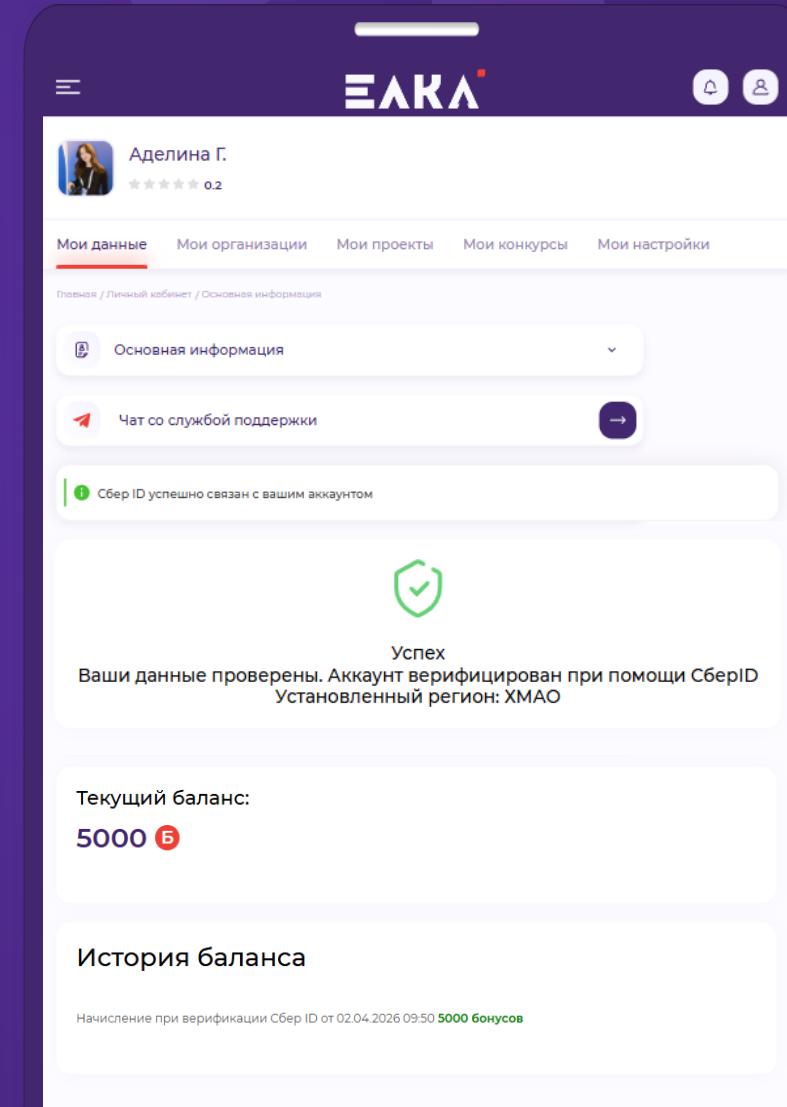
ΞΛΚΛ

Аделина Г.

0.2

Мои данные Мои организации Мои проекты Мои конкурсы Мои настройки

Главная / Личный кабинет / Основная информация

Основная информация

Чат со службой поддержки

Сбер ID успешно связан с вашим аккаунтом

Успех
Ваши данные проверены. Аккаунт верифицирован при помощи СберID
Установленный регион: ХМАО

Текущий баланс:

5000 Б

История баланса

Начисление при верификации Сбер ID от 02.04.2026 09:50 5000 бонусов